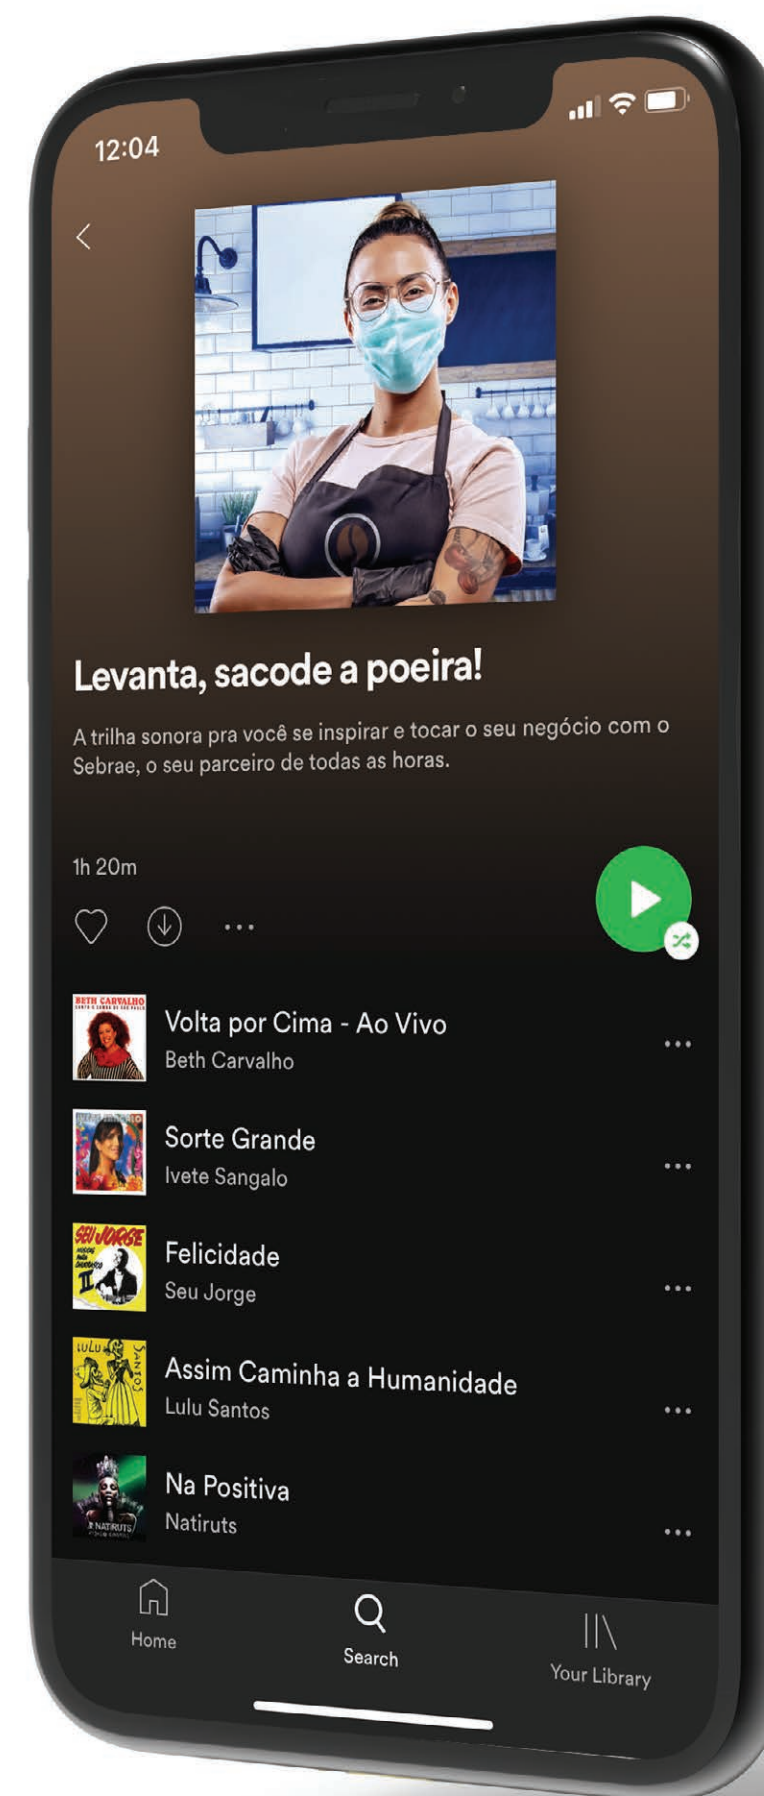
12:04

Levanta, sacode a poeira!

A trilha sonora pra você se inspirar e tocar o seu negócio com o Sebrae, o seu parceiro de todas as horas.

1h 20m

BETH CARVALHO

Volta por Cima - Ao Vivo
Beth Carvalho

Sorte Grande
Ivete Sangalo

SEU JORGE

Felicidade
Seu Jorge

LULU SANTOS

Assim Caminha a Humanidade
Lulu Santos

NATIRUTS

Na Positiva
Natiruts

Home
Search
Your Library